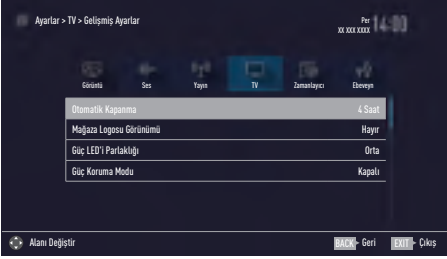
Ayarlar > TV > Gelişmiş Ayarlar

Per
XX XXX XXXX 14:00

Görüntü
Ses
Yayın
TV
Zamanlayıcı
Ebeveyn

| | |
|---|---|
| Otomatik Kapanma | 4 Saat |
| Mağaza Logosu Görünümü | Hayır |
| Güç LED'i Parlaklığı | Orta |
| Güç Koruma Modu | Kapalı |

Alanı Değiştir

BACK Geri EXIT Çıkış